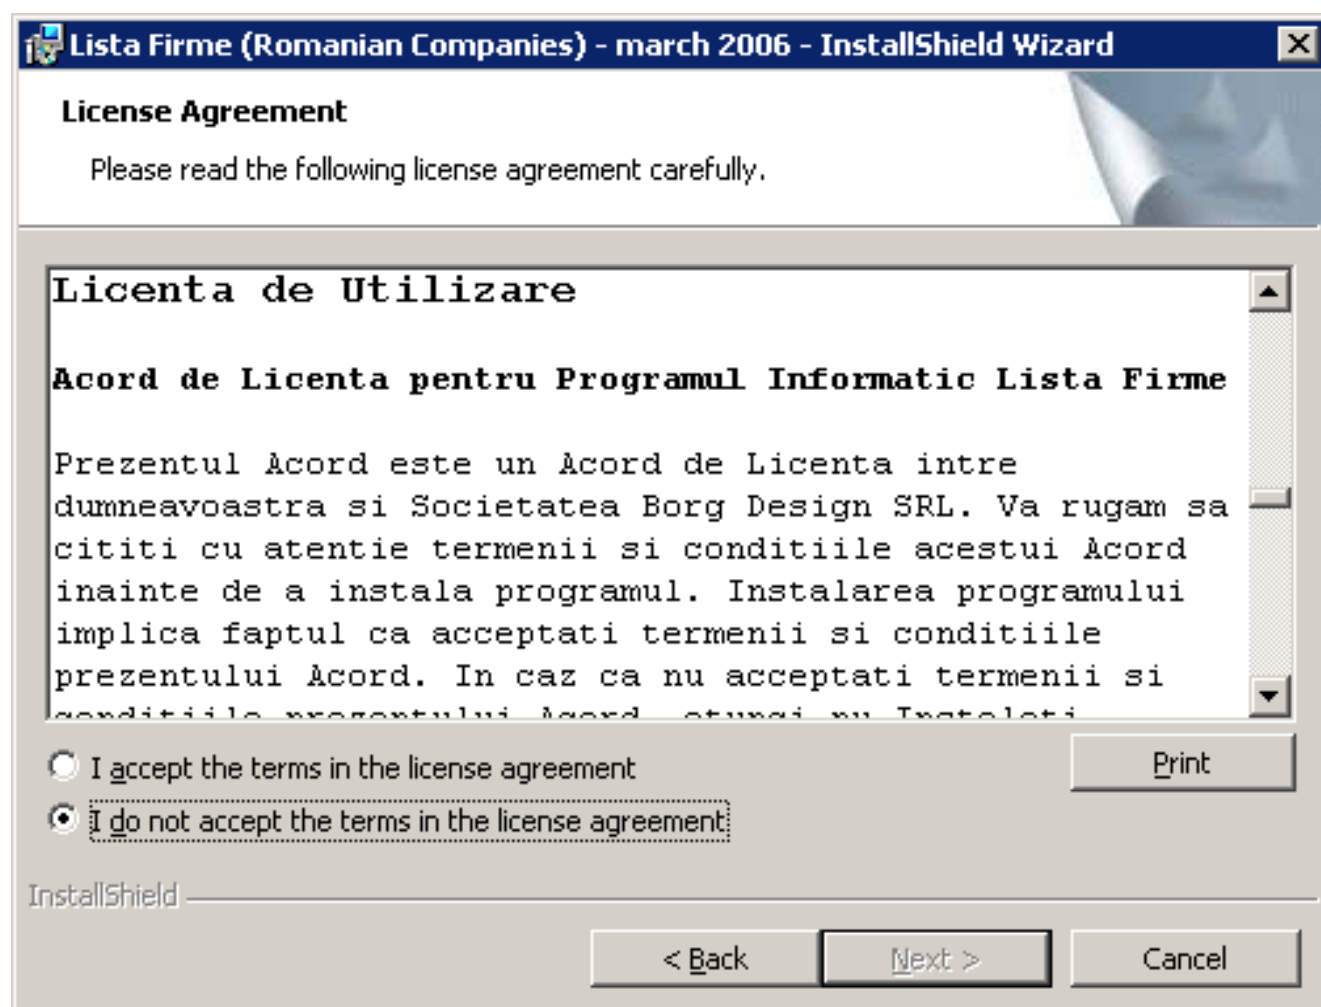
Lista Firme (Romanian Companies) - march 2006 - InstallShield Wizard

License Agreement

Please read the following license agreement carefully.

Licenta de Utilizare

Acord de Licenta pentru Programul Informatic Lista Firme

Prezentul Acord este un Acord de Licenta intre dumneavoastra si Societatea Borg Design SRL. Va rugam sa cititi cu atentie termenii si conditiile acestui Acord inainte de a instala programul. Instalarea programului implica faptul ca acceptati termenii si conditiile prezentului Acord. In caz ca nu acceptati termenii si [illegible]

I accept the terms in the license agreement

I do not accept the terms in the license agreement

Print

InstallShield

< Back

Next >

Cancel